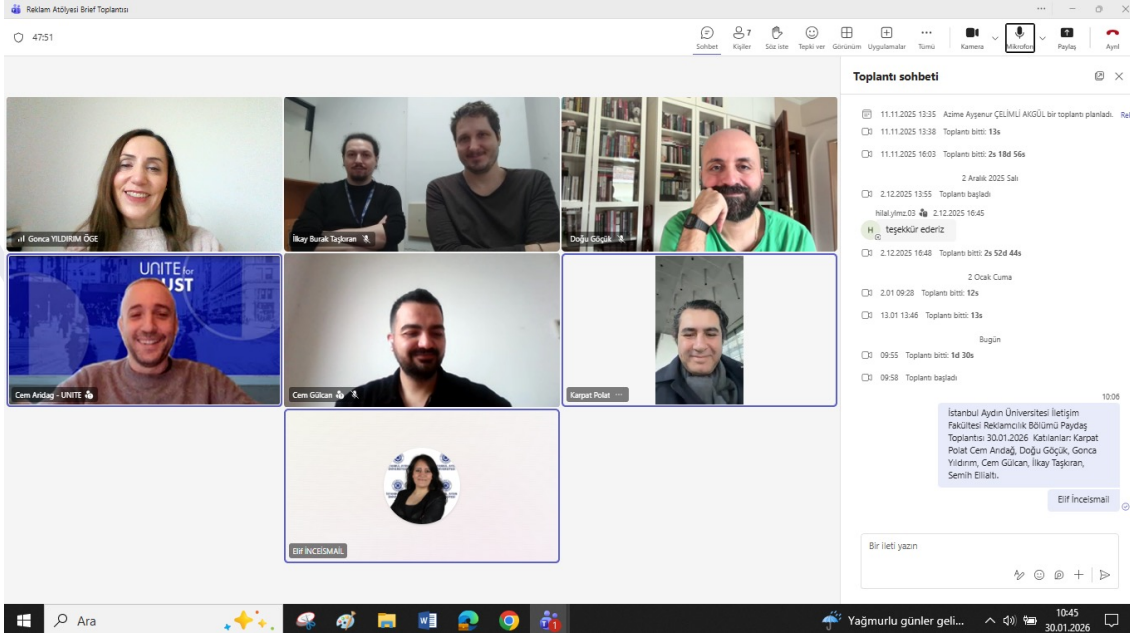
Reklam Atölyesi Brief Toplantısı

47:51

Sohbet
Kişiler 7
Söz iste
Tepki ver
Görünüm
Uygulamalar
Tümü
Kamera
Mikrofon
Paylaş
Ayrıl

Gonca YILDIRIM ÖGE
İlkay Burak Taşkıran
Doğu Göçük
UNITE for
UST
Cem Aridag - UNITE
Cem Gülcan
Karpat Polat
Elif İNCEİSMAİL

Toplantı sohbeti

11.11.2025 13:35 Azime Ayşenur ÇELİMLİ AKGÜL bir toplantı planladı. Re
11.11.2025 13:38 Toplantı bitti: 13s
11.11.2025 16:03 Toplantı bitti: 2s 18d 56s
2 Aralık 2025 Salı
2.12.2025 13:55 Toplantı başladı
hilal.yilmz.03 2.12.2025 16:45
teşekkür ederiz
2.12.2025 16:48 Toplantı bitti: 2s 52d 44s
2 Ocak Cuma
2.01 09:28 Toplantı bitti: 12s
13.01 13:46 Toplantı bitti: 13s
Bugün
09:55 Toplantı bitti: 1d 30s
09:58 Toplantı başladı
10:06
İstanbul Aydın Üniversitesi İletişim Fakültesi Reklamcılık Bölümü Paydaş Toplantısı 30.01.2026 Katılanlar: Karpat Polat Cem Arıdağ, Doğu Göçük, Gonca Yıldırım, Cem Gülcan, İlkay Taşkıran, Semih Ellialtı.
Elif İnceismail

Bir ileti yazın

Ara
Yağmurlu günler geli...
10:45
30.01.2026